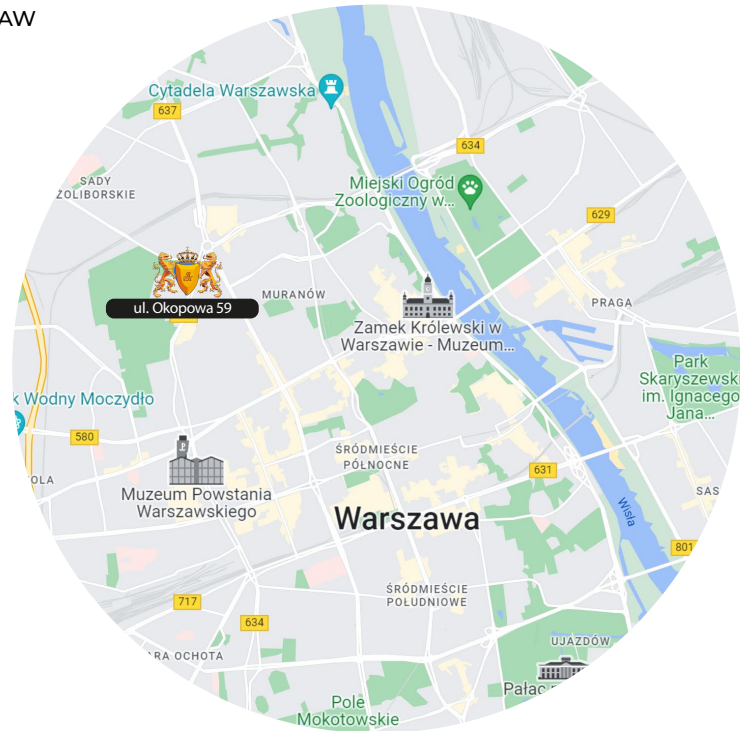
AW

Cytadela Warszawska
637
634
SADY ŻOLIBORSKIE
Miejski Ogród Zoologiczny w...
629
ul. Okopowa 59
MURANÓW
PRAGA
Zamek Królewski w Warszawie - Muzeum...
k Wodny Moczydło
Park Skaryszewski im. Ignacego Jana...
580
ŚRÓDMIEŚCIE PÓŁNOCNE
631
OLA
Muzeum Powstania Warszawskiego
SAS
Wisła
Warszawa
801
ŚRÓDMIEŚCIE POŁUDNIOWE
717
634
UJAZDÓW
ARA OCHOTA
Pałac
Pole Mokotowskie